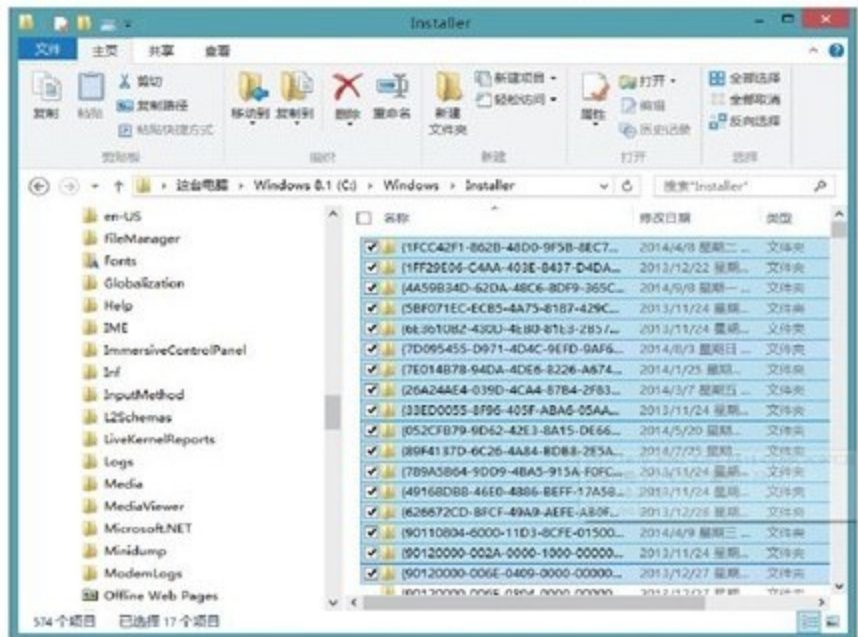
Installer

文件 主页 共享 查看

复制 粘贴 剪切 复制路径 粘贴快捷方式 剪贴板

移动到 复制到 删除 重命名 组织

新建文件夹 新建项目 轻松访问 新建

属性 打开 编辑 历史记录 打开

全部选择 全部取消 反向选择 选择

这台电脑 › Windows 8.1 (C:) › Windows › Installer

搜索"Installer"

en-US
FileManager
Fonts
Globalization
Help
IME
ImmersiveControlPanel
Inf
InputMethod
L2Schemas
LiveKernelReports
Logs
Media
MediaViewer
Microsoft.NET
Minidump
ModemLogs
Offline Web Pages

| 名称 | 修改日期 | 类型 |
|---|---|---|
| {1FCC42F1-8628-48D0-9F5B-8EC7... | 2014/4/8 星期二 ... | 文件夹 |
| {1FF29E06-C4AA-403E-8437-D4DA... | 2013/12/22 星期... | 文件夹 |
| {4A59B34D-62DA-48C6-8DF9-365C... | 2014/9/8 星期一 ... | 文件夹 |
| {5BF071EC-ECB5-4A75-8187-429C... | 2013/11/24 星期... | 文件夹 |
| {6E3D10B2-430D-4EB0-81E3-2B57... | 2013/11/24 星期... | 文件夹 |
| {7D095455-D971-4D4C-9EFD-9AF6... | 2014/8/3 星期日 ... | 文件夹 |
| {7E014B78-94DA-4DE6-8226-A674... | 2014/1/25 星期... | 文件夹 |
| {26A24AE4-039D-4CA4-87B4-2F83... | 2014/3/7 星期五 ... | 文件夹 |
| {33ED0055-8F96-405F-ABA6-05AA... | 2013/11/24 星期... | 文件夹 |
| {052CFB79-9D62-42E3-8A15-DE66... | 2014/5/20 星期... | 文件夹 |
| {89F4137D-6C26-4A84-BDB8-2E5A... | 2014/7/25 星期... | 文件夹 |
| {789A5B64-9DD9-4BA5-915A-F0FC... | 2013/11/24 星期... | 文件夹 |
| {49168DBB-46E0-4886-BEFF-17A58... | 2013/11/24 星期... | 文件夹 |
| {626672CD-BFCF-49A9-AEFE-A80F... | 2013/12/28 星期... | 文件夹 |
| {90110804-6000-11D3-8CFE-01500... | 2014/4/9 星期三 ... | 文件夹 |
| {90120000-002A-0000-1000-00000... | 2013/11/24 星期... | 文件夹 |
| {90120000-006E-0409-0000-00000... | 2013/12/27 星期... | 文件夹 |
| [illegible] | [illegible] | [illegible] |

574 个项目 已选择 17 个项目